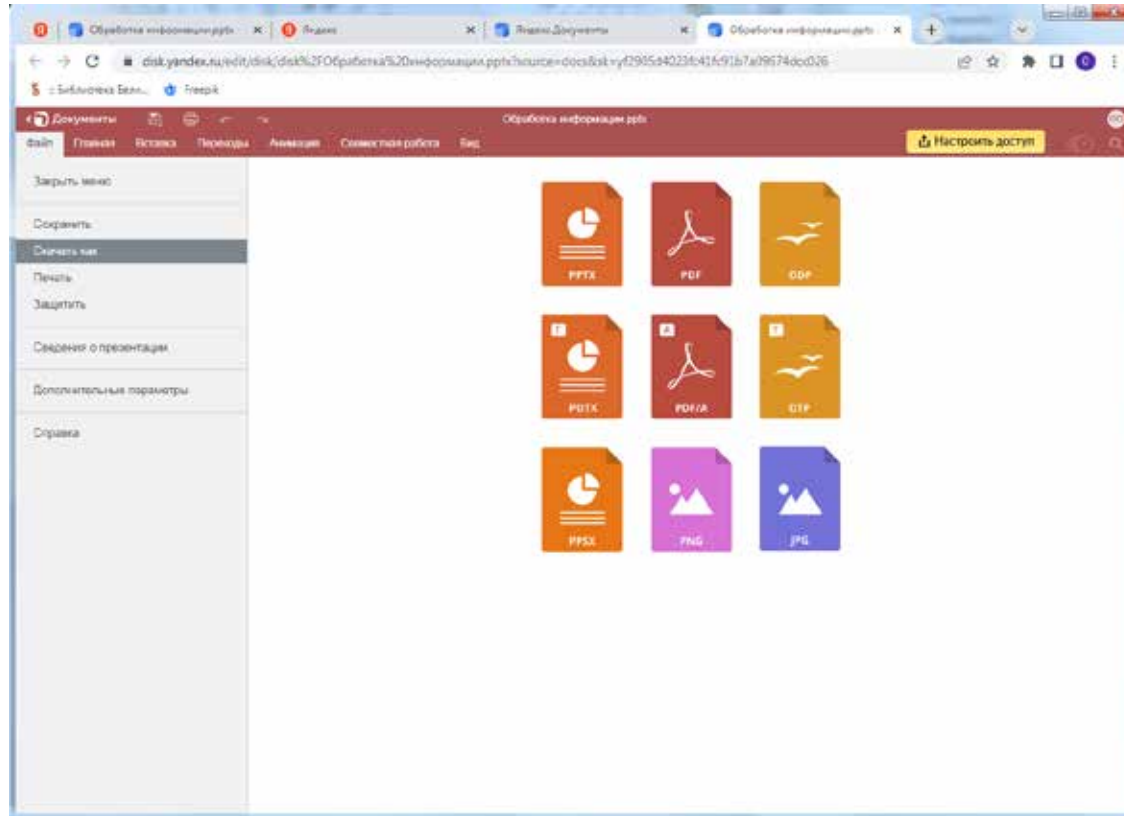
Обработка информации.pptx
Яндекс
Яндекс Документы
Обработка информации.pptx

disk.yandex.ru/edit/disk/disk%2FОбработка%20информации.pptx?source=docs&sk=y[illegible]

Библиотека Бел... Freepik

Документы
Обработка информации.pptx
Файл Главная Вставка Переходы Анимация Совместная работа Вид
Настроить доступ

Закрыть меню
Сохранить
Скачать как
Печать
Защитить
Сведения о презентации
Дополнительные параметры
Справка

PPTX
PDF
ODP
POTX
PDF/A
OTP
PPSX
PNG
JPG